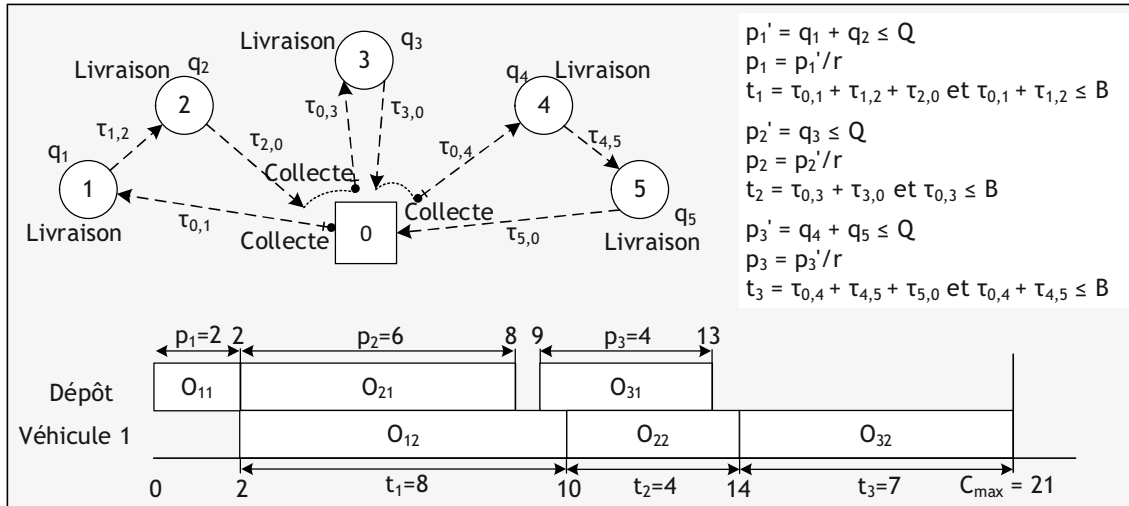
Livraison $q_3$
3
Livraison $q_2$
2
$q_4$ Livraison
4
$q_1$
1
Livraison
$\tau_{1,2}$
$\tau_{0,3}$
$\tau_{3,0}$
$\tau_{2,0}$
$\tau_{0,4}$
$\tau_{4,5}$
5
$q_5$
Livraison
Collecte
Collecte
Collecte
0
$\tau_{0,1}$
$\tau_{5,0}$

$p_1' = q_1 + q_2 \leq Q$
$p_1 = p_1'/r$
$t_1 = \tau_{0,1} + \tau_{1,2} + \tau_{2,0}$ et $\tau_{0,1} + \tau_{1,2} \leq B$
$p_2' = q_3 \leq Q$
$p_2 = p_2'/r$
$t_2 = \tau_{0,3} + \tau_{3,0}$ et $\tau_{0,3} \leq B$
$p_3' = q_4 + q_5 \leq Q$
$p_3 = p_3'/r$
$t_3 = \tau_{0,4} + \tau_{4,5} + \tau_{5,0}$ et $\tau_{0,4} + \tau_{4,5} \leq B$

$p_1$=2 2 $p_2$=6 8 9 $p_3$=4 13
Dépôt $O_{11}$ $O_{21}$ $O_{31}$
Véhicule 1 $O_{12}$ $O_{22}$ $O_{32}$
0 2 $t_1$=8 10 $t_2$=4 14 $t_3$=7 $C_{max}$ = 21